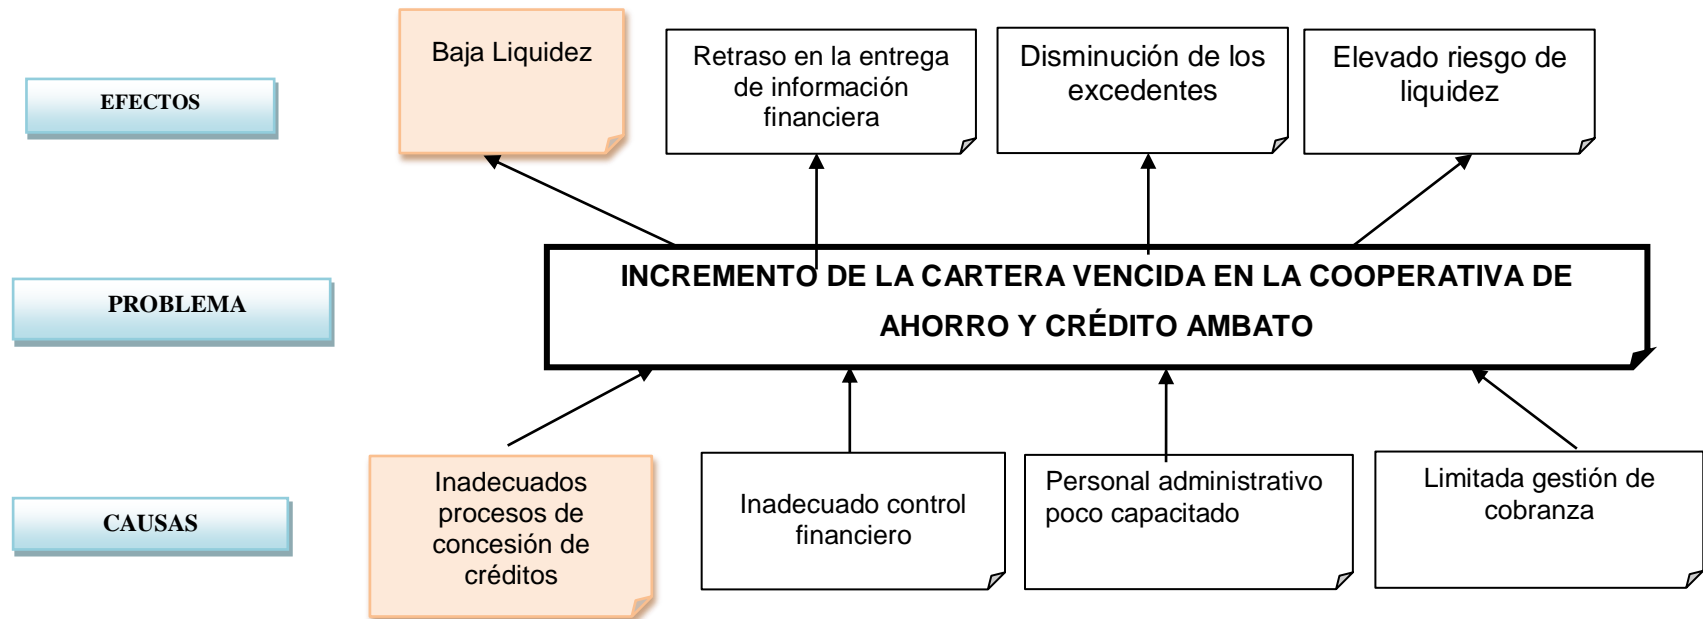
EFECTOS

Baja Liquidez

Retraso en la entrega de información financiera

Disminución de los excedentes

Elevado riesgo de liquidez

PROBLEMA

INCREMENTO DE LA CARTERA VENCIDA EN LA COOPERATIVA DE AHORRO Y CRÉDITO AMBATO

CAUSAS

Inadecuados procesos de concesión de créditos

Inadecuado control financiero

Personal administrativo poco capacitado

Limitada gestión de cobranza